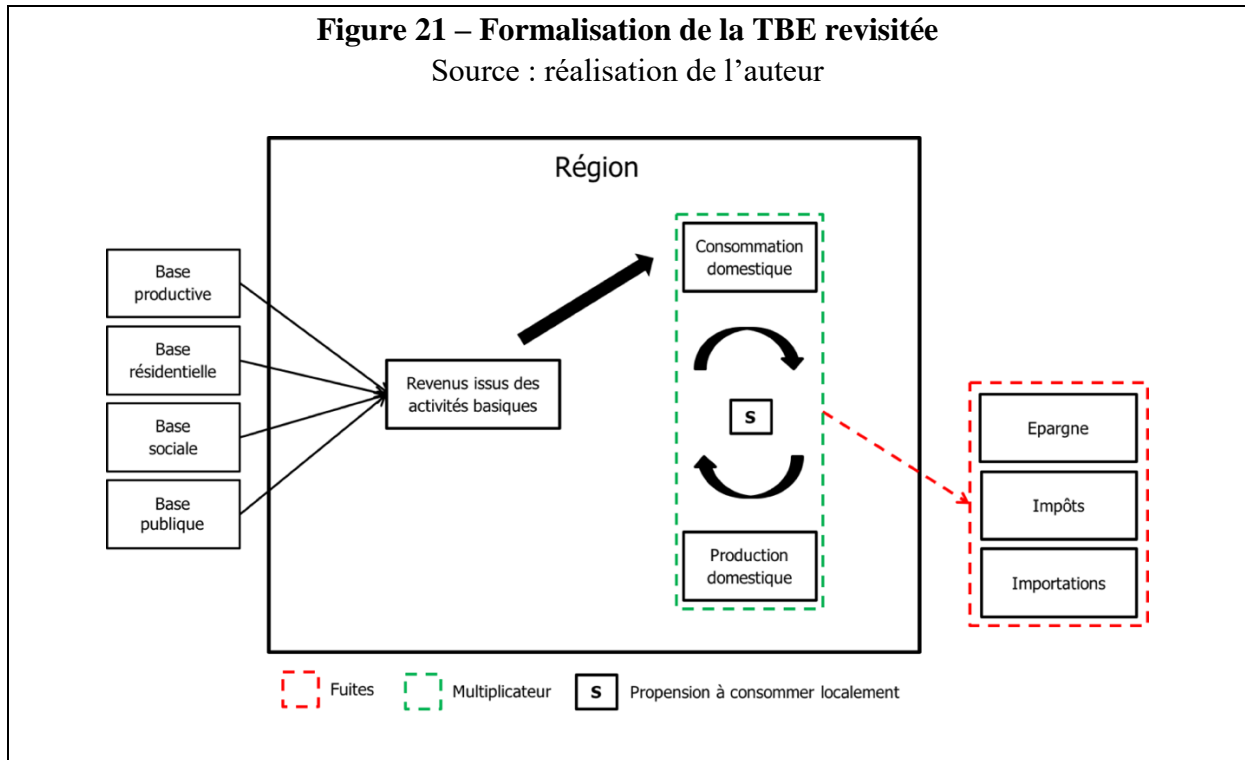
**Figure 21 – Formalisation de la TBE revisitée**
Source : réalisation de l'auteur

Région

Base productive

Base résidentielle

Base sociale

Base publique

Revenus issus des activités basiques

Consommation domestique

S

Production domestique

Epargne

Impôts

Importations

Fuites

Multiplicateur

S Propension à consommer localement